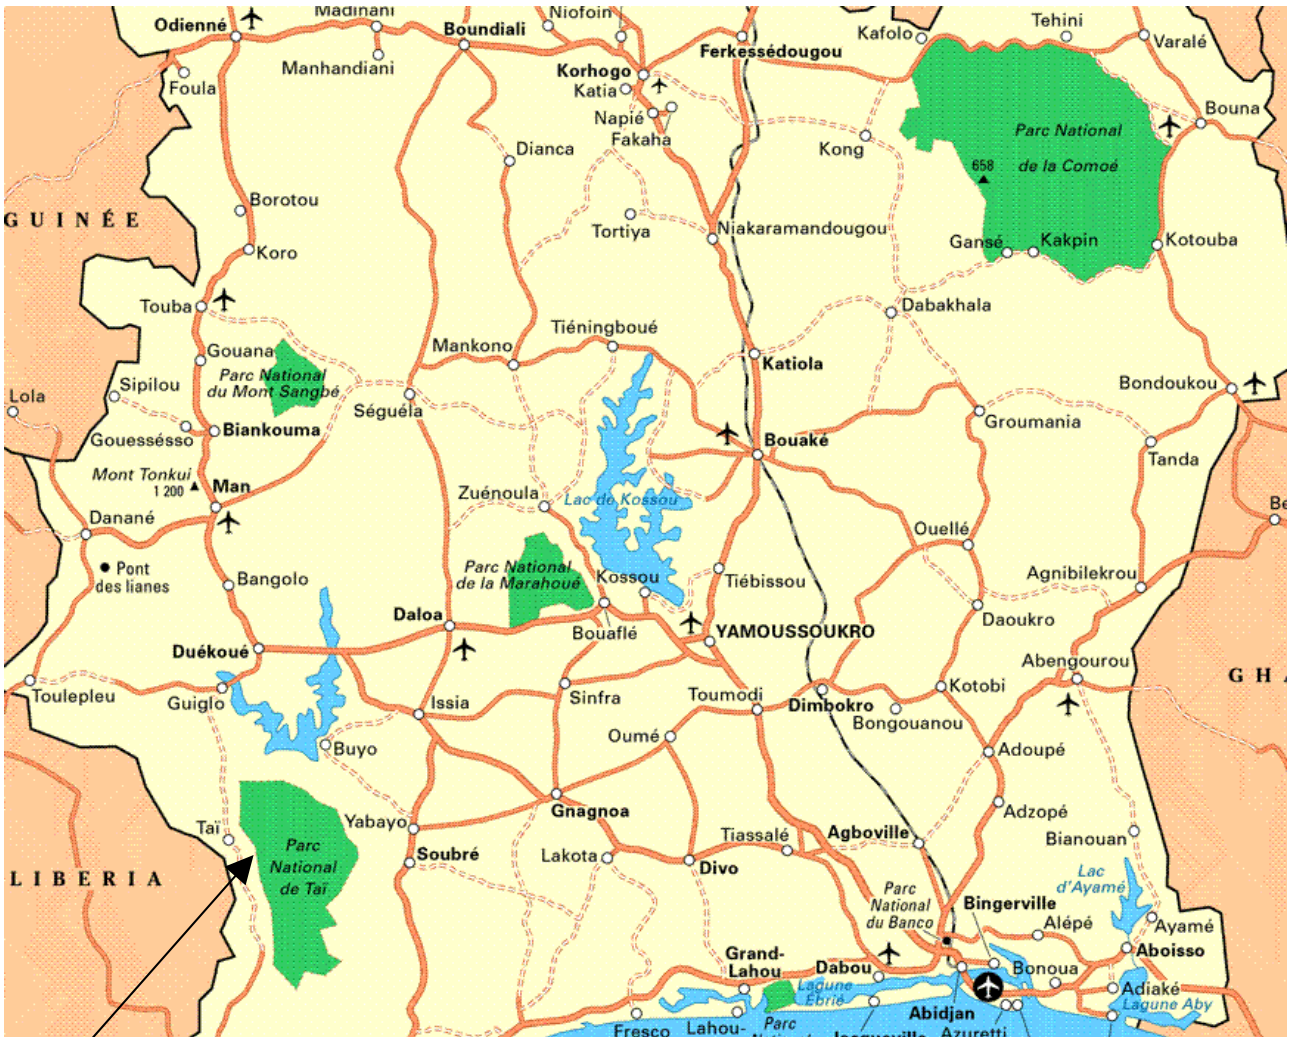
Madinani
Odienné
Boundiali
Niofoin
Ferkessédougou
Kafolo
Tehini
Varalé
Foula
Manhandiani
Korhogo
Katia
Napié
Fakaha
Bouna
Parc National
de la Comoé
658
Dianca
Kong
Borotou
GUINÉE
Tortiya
Niakaramandougou
Gansé
Kakpin
Kotouba
Koro
Touba
Dabakhala
Tiéningboué
Mankono
Katiola
Gouana
Parc National
du Mont Sangbé
Sipilou
Bondoukou
Lola
Séguéla
Gouessésso
Biankouma
Groumania
Bouaké
Tanda
Mont Tonkui
1 200
Man
Zuénoula
Lac de Kossou
Danané
Be
Ouellé
Pont
des lianes
Parc National
de la Marahoué
Kossou
Tiébissou
Agnibilekrou
Bangolo
Daloa
Bouaflé
YAMOUSSOUKRO
Daoukro
Duékoué
Abengourou
Toulepleu
Guiglo
Issia
Sinfra
Toumodi
Dimbokro
Kotobi
GH
Bongouanou
Buyo
Oumé
Adoupé
Adzopé
Yabayo
Gnagnoa
Bianouan
Taï
Parc
National
de Taï
Tiassalé
Agboville
LIBERIA
Soubré
Lakota
Divo
Lac
d'Ayamé
Parc
National
du Banco
Bingerville
Alépé
Ayamé
Aboisso
Grand-
Lahou
Dabou
Bonoua
Lagune
Ebrié
Adiaké
Lagune Aby
Abidjan
Parc
Fresco
Lahou-
Jacqueville
Azuretti